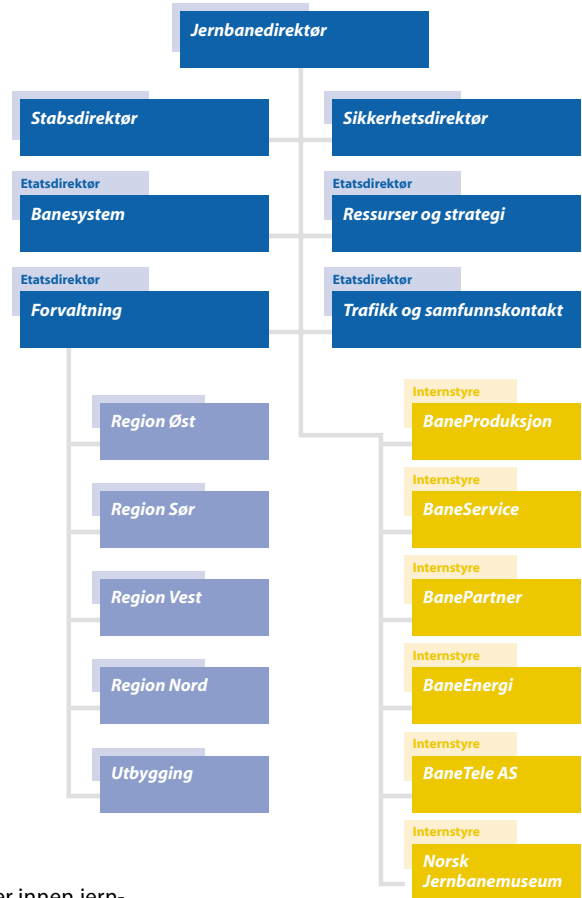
Jernbanedirektør

Stabsdirektør

Sikkerhetsdirektør

Etatsdirektør
Banesystem

Etatsdirektør
Ressurser og strategi

Etatsdirektør
Forvaltning

Etatsdirektør
Trafikk og samfunnskontakt

Region Øst

Region Sør

Region Vest

Region Nord

Utbygging

Internstyre
BaneProduksjon

Internstyre
BaneService

Internstyre
BanePartner

Internstyre
BaneEnergi

Internstyre
BaneTele AS

Internstyre
Norsk Jernbanemuseum

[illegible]er innen jern-